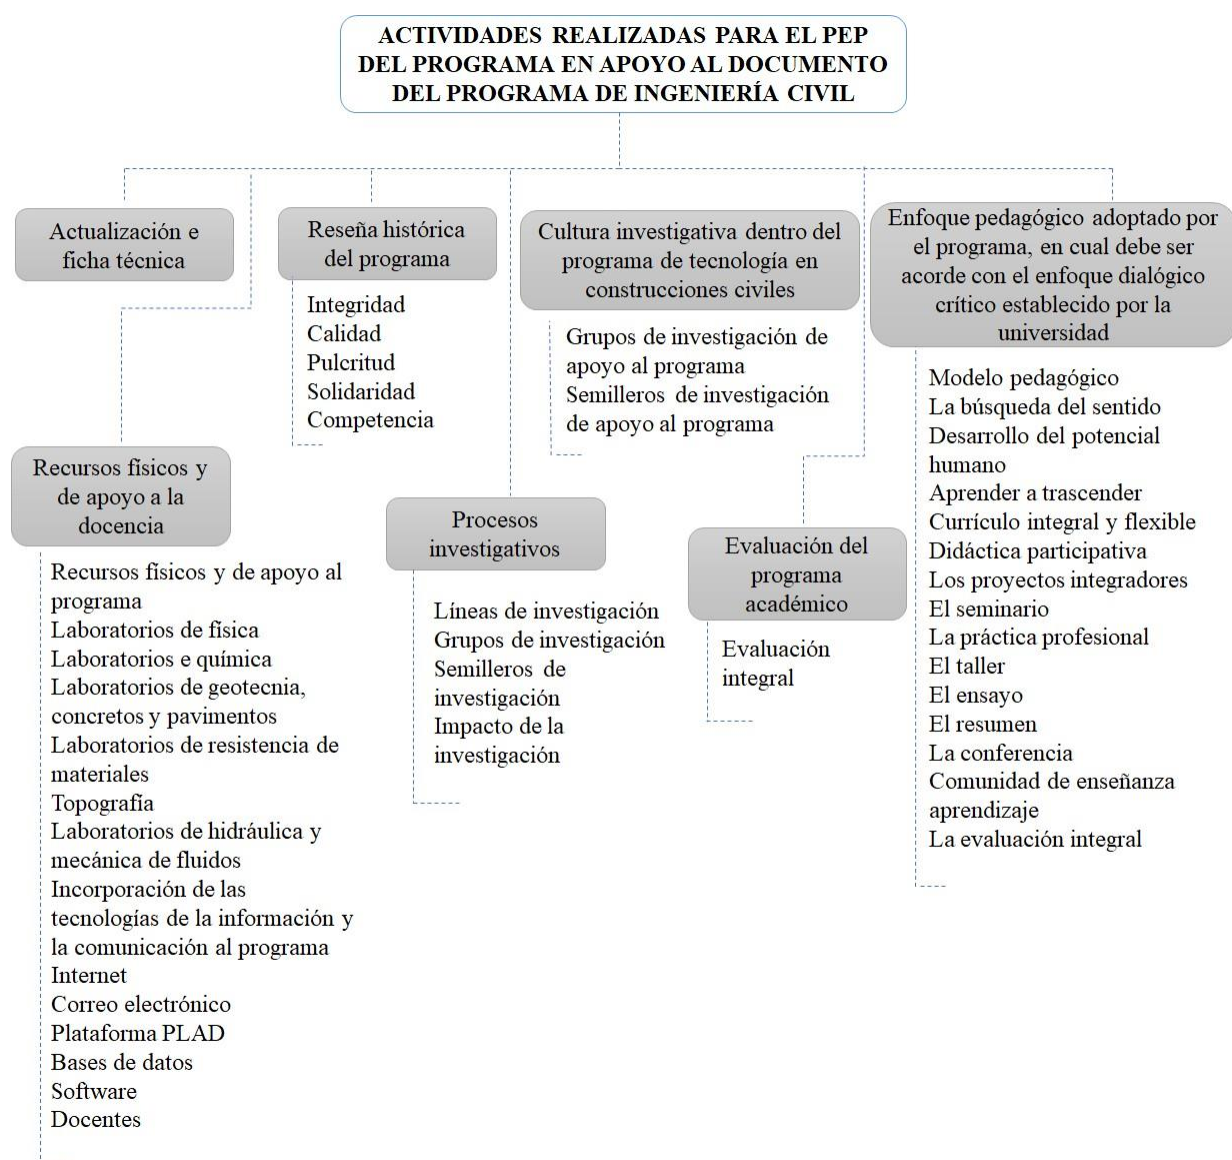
ACTIVIDADES REALIZADAS PARA EL PEP DEL PROGRAMA EN APOYO AL DOCUMENTO DEL PROGRAMA DE INGENIERÍA CIVIL

Actualización e ficha técnica

Reseña histórica del programa

Integridad
Calidad
Pulcritud
Solidaridad
Competencia

Cultura investigativa dentro del programa de tecnología en construcciones civiles

Grupos de investigación de apoyo al programa
Semilleros de investigación de apoyo al programa

Enfoque pedagógico adoptado por el programa, en cual debe ser acorde con el enfoque dialógico crítico establecido por la universidad

Modelo pedagógico
La búsqueda del sentido
Desarrollo del potencial humano
Aprender a trascender
Currículo integral y flexible
Didáctica participativa
Los proyectos integradores
El seminario
La práctica profesional
El taller
El ensayo
El resumen
La conferencia
Comunidad de enseñanza aprendizaje
La evaluación integral

Recursos físicos y de apoyo a la docencia

Recursos físicos y de apoyo al programa
Laboratorios de física
Laboratorios e química
Laboratorios de geotecnia, concretos y pavimentos
Laboratorios de resistencia de materiales
Topografía
Laboratorios de hidráulica y mecánica de fluidos
Incorporación de las tecnologías de la información y la comunicación al programa
Internet
Correo electrónico
Plataforma PLAD
Bases de datos
Software
Docentes

Procesos investigativos

Líneas de investigación
Grupos de investigación
Semilleros de investigación
Impacto de la investigación

Evaluación del programa académico

Evaluación integral